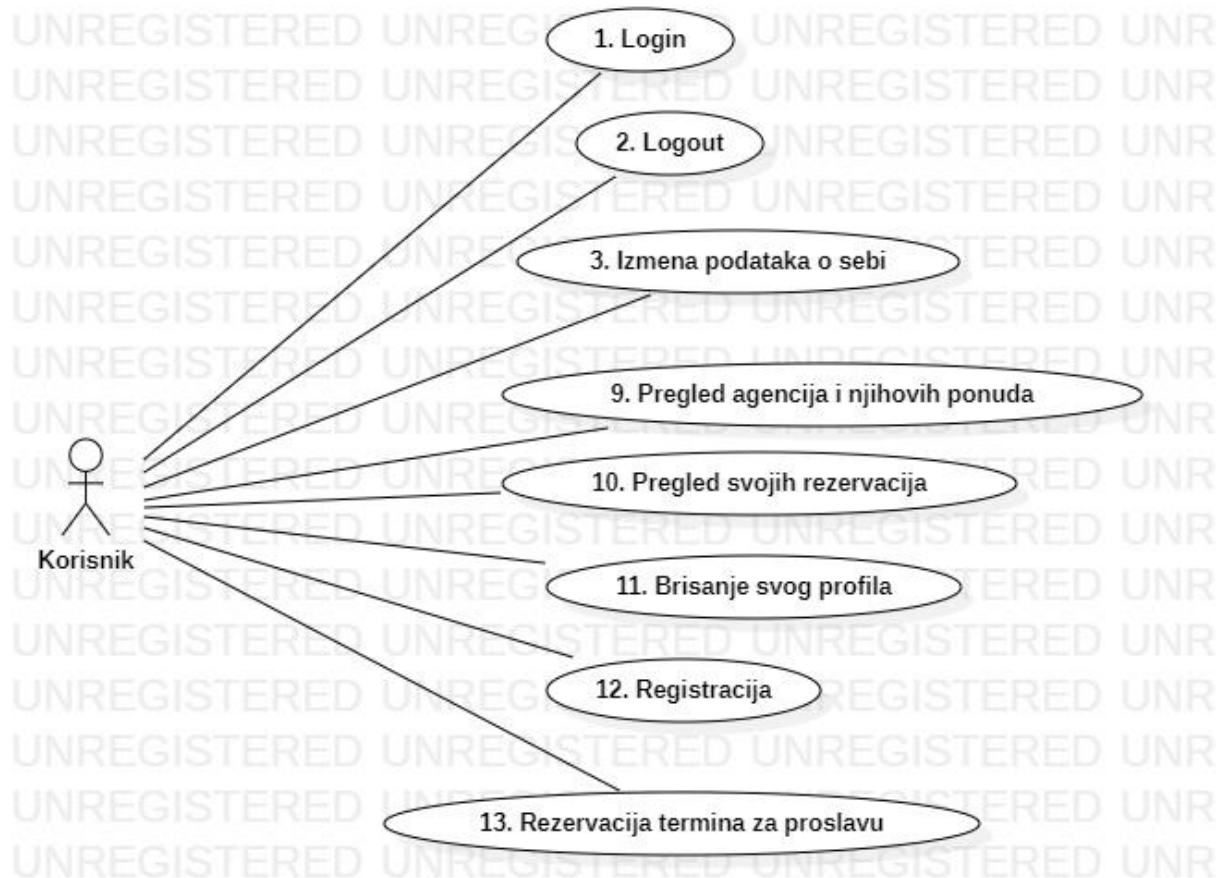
1. Login

2. Logout

3. Izmena podataka o sebi

9. Pregled agencija i njihovih ponuda

10. Pregled svojih rezervacija

11. Brisanje svog profila

12. Registracija

13. Rezervacija termina za proslavu

Korisnik

UNREGISTERED UNREGISTERED UNREGISTERED UNR